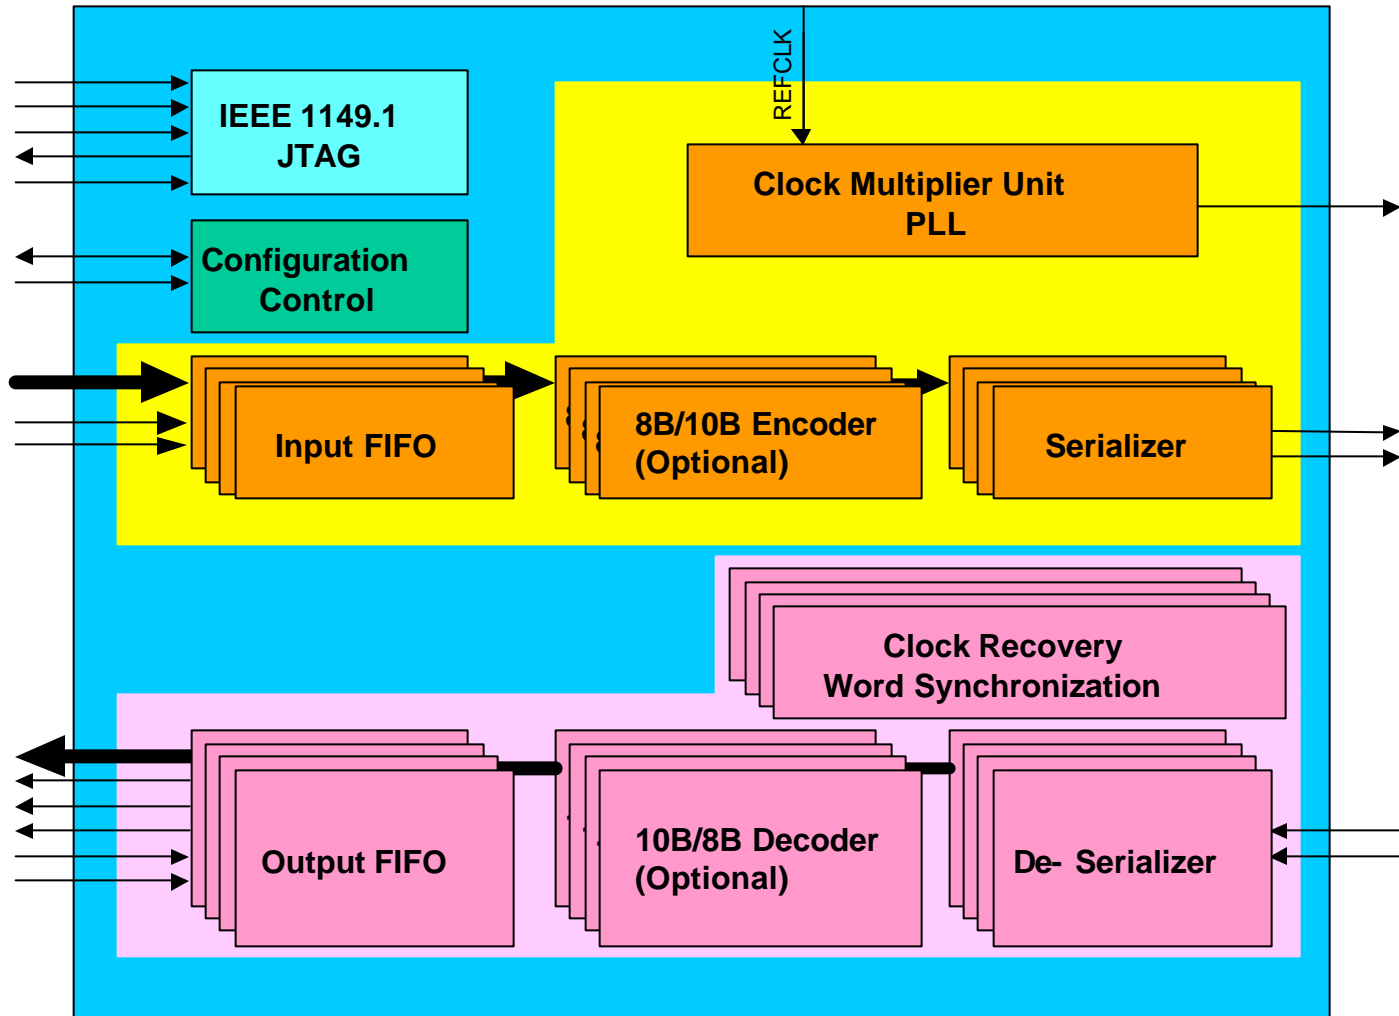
REFCLK

IEEE 1149.1
JTAG

Clock Multiplier Unit
PLL

Configuration
Control

Input FIFO

8B/10B Encoder
(Optional)

Serializer

Clock Recovery
Word Synchronization

Output FIFO

10B/8B Decoder
(Optional)

De- Serializer